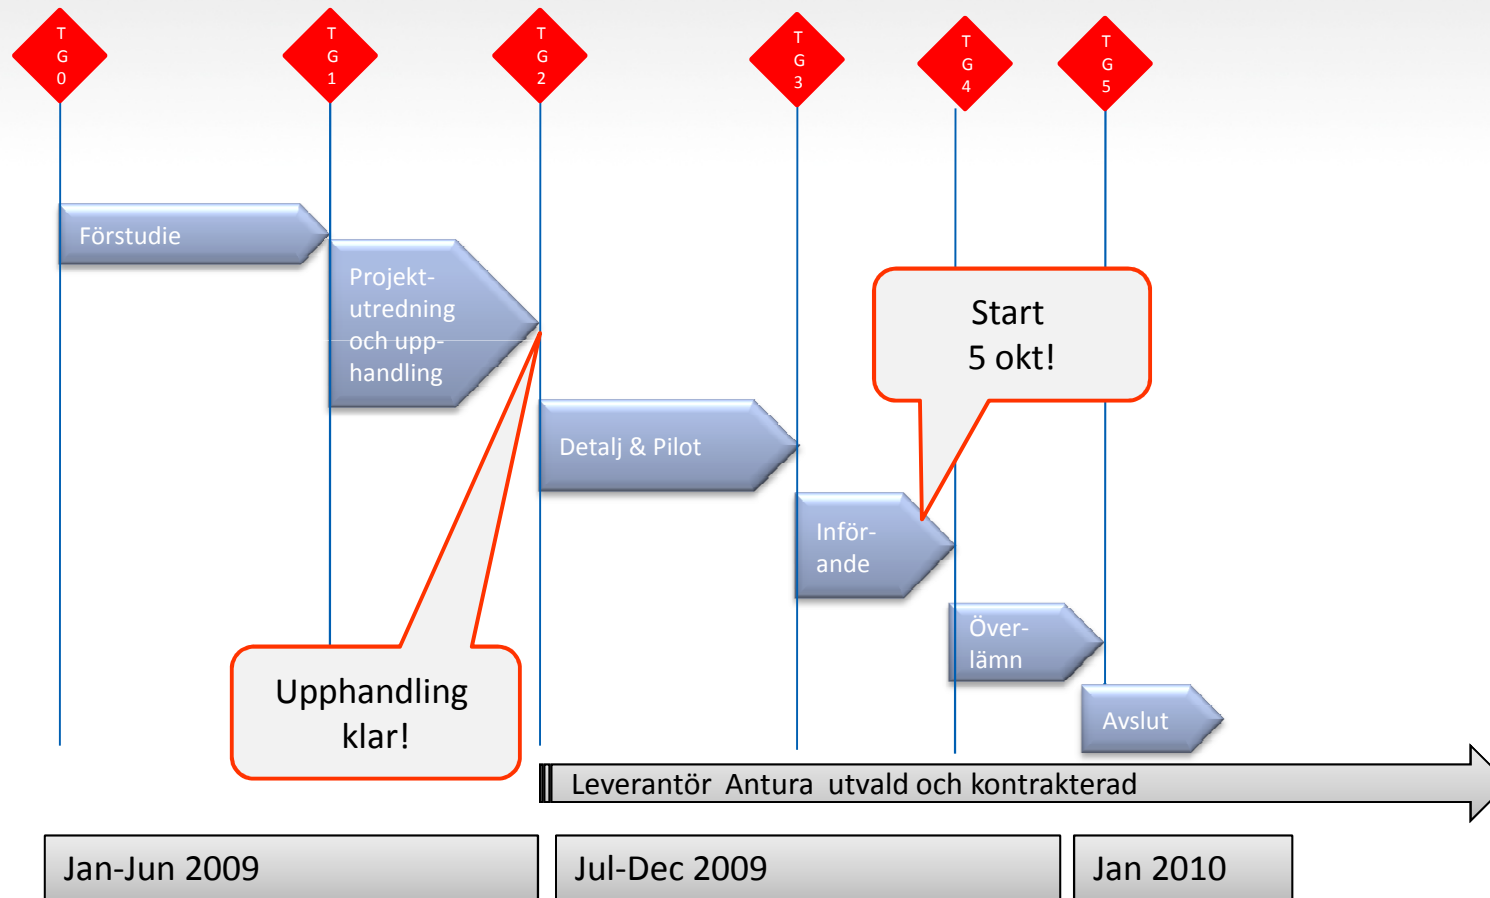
T G 0

T G 1

T G 2

T G 3

T G 4

T G 5

Förstudie

Projektutredning och upphandling

Start 5 okt!

Detalj & Pilot

Införande

Överlämn

Avslut

Upphandling klar!

Leverantör Antura utvald och kontrakterad

Jan-Jun 2009

Jul-Dec 2009

Jan 2010